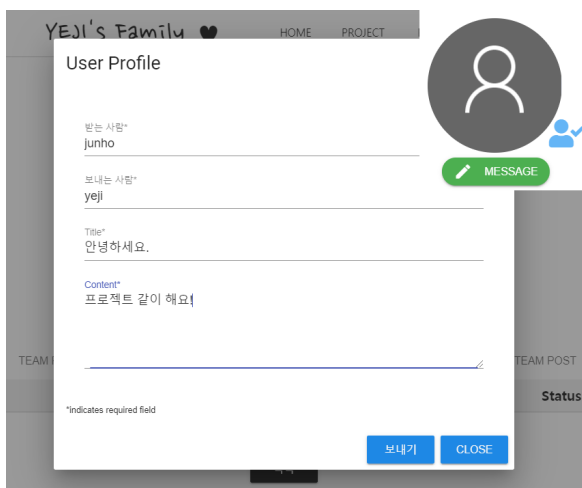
YEJI's Family ♥
HOME
PROJECT

User Profile

받는 사람*
junho

보내는 사람*
yeji

Title*
안녕하세요.

Content*
프로젝트 같이 해요!

*indicates required field

보내기
CLOSE

MESSAGE

TEAM
TEAM POST
Status